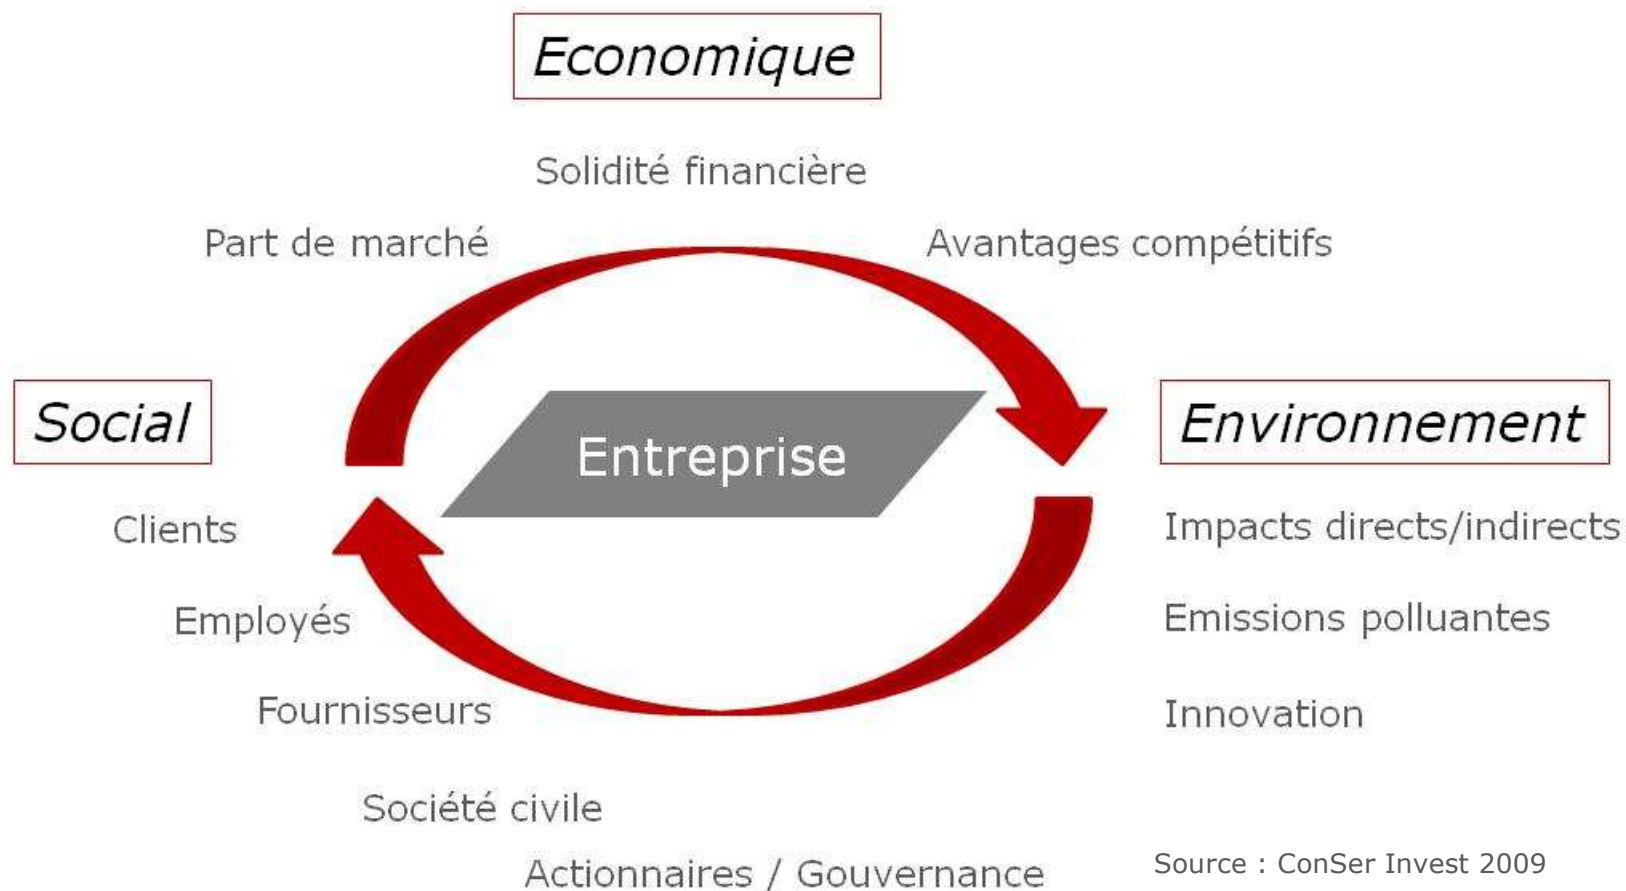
Economique

Solidité financière

Part de marché

Avantages compétitifs

Social

Entreprise

Environnement

Clients

Employés

Fournisseurs

Société civile

Actionnaires / Gouvernance

Impacts directs/indirects

Emissions polluantes

Innovation

Source : ConSer Invest 2009